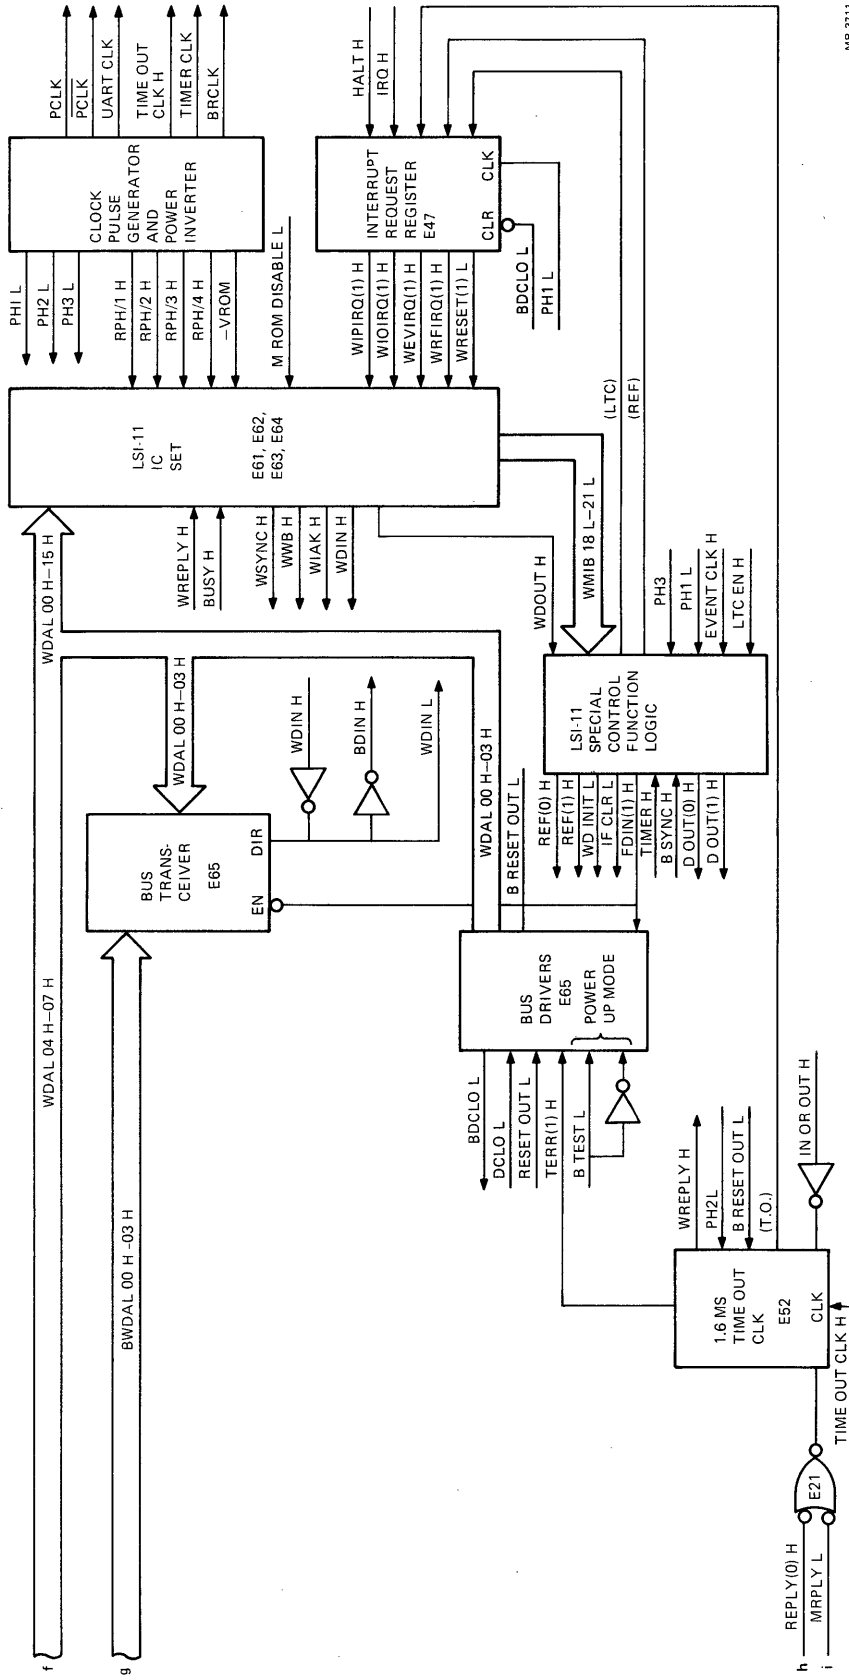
PCLK
$\overline{PCLK}$
UART CLK
TIME OUT CLK H
TIMER CLK
BRCLK

CLOCK PULSE GENERATOR AND POWER INVERTER

PHI L
PH2 L
PH3 L
RPH/1 H
RPH/2 H
RPH/3 H
RPH/4 H
–VROM
M ROM DISABLE L

HALT H
IRQ H

INTERRUPT REQUEST REGISTER E47
CLK
CLR

BDCLO L
PH1 L

WIPIRQ(1) H
WIOIRQ(1) H
WEVIRQ(1) H
WRFIRQ(1) L
WRESET(1) L

(LTC)
(REF)

LSI-11 IC SET
E61, E62, E63, E64

WREPLY H
BUSY H
WSYNC H
WWB H
WIAK H
WDIN H

WDAL 00 H–15 H
WDOUT H
WMIB 18 L–21 L
PH3
PH1 L
EVENT CLK H
LTC EN H

LSI-11 SPECIAL CONTROL FUNCTION LOGIC

REF(0) H
REF(1) H
WD INIT L
IF CLR L
FDIN(1) H
TIMER H
B SYNC H
D OUT(0) H
D OUT(1) H

WDAL 00 H–03 H
WDIN H
BDIN H
WDIN L

BUS TRANS-CEIVER E65
DIR
EN

WDAL 00 H–03 H
B RESET OUT L

BUS DRIVERS E65
POWER UP MODE

BDCLO L
DCLO L
RESET OUT L
TERR(1) H
B TEST L

WDAL 04 H–07 H
BWDAL 00 H -03 H

WREPLY H
PH2L
B RESET OUT L
(T.O.)
IN OR OUT H

1.6 MS TIME OUT CLK E52
CLK

TIME OUT CLK H
E21
REPLY(0) H
MRPLY L

f
g
h
i

MR 2711